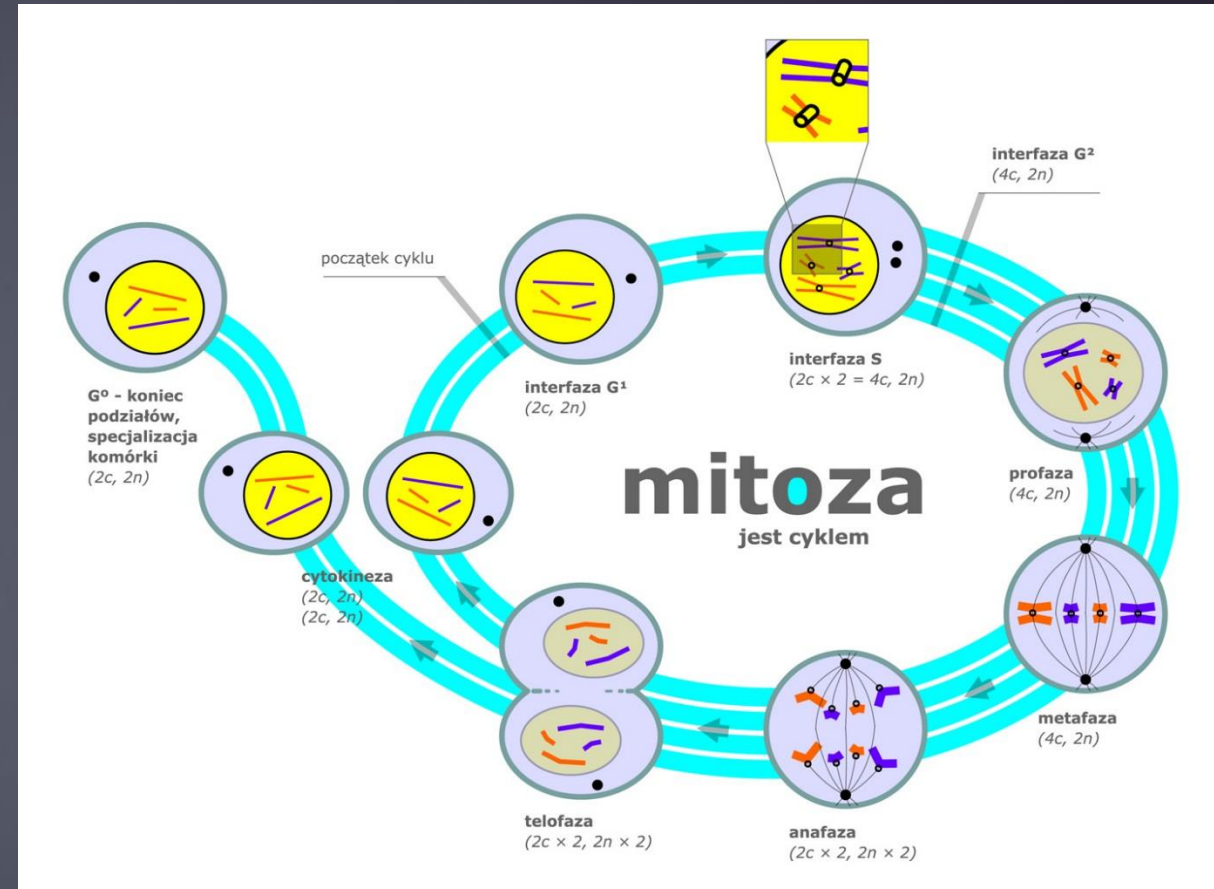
interfaza G²
(4c, 2n)

początek cyklu

interfaza G¹
(2c, 2n)

interfaza S
(2c × 2 = 4c, 2n)

G⁰ - koniec podziałów, specjalizacja komórki
(2c, 2n)

profaza
(4c, 2n)

mitoza
jest cyklem

cytokineza
(2c, 2n)
(2c, 2n)

metafaza
(4c, 2n)

telofaza
(2c × 2, 2n × 2)

anafaza
(2c × 2, 2n × 2)